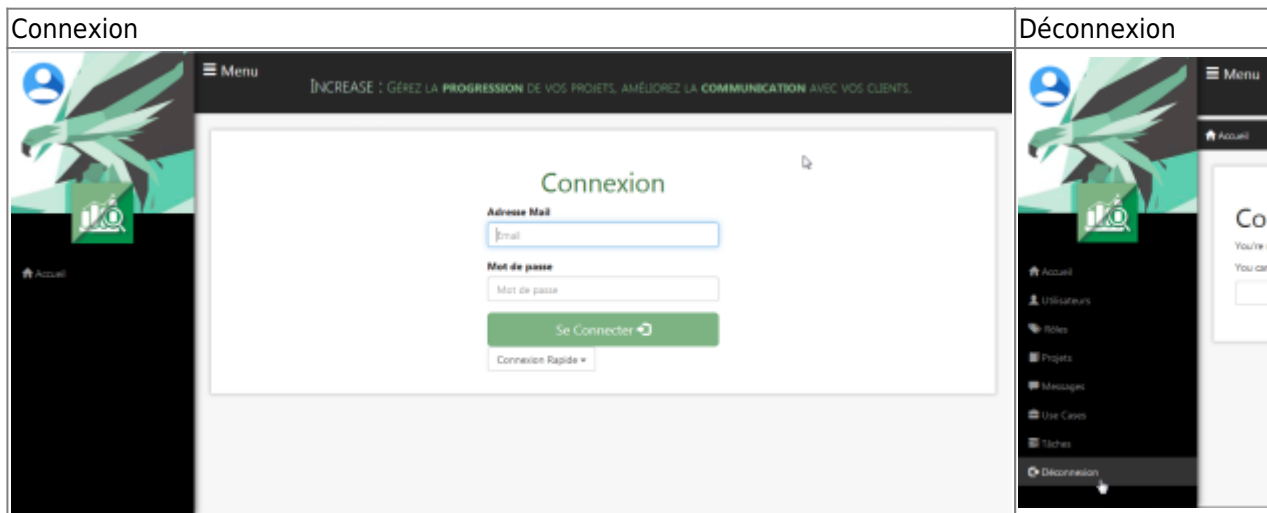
| Connexion | Déconnexion |
|---|---|
| Menu<br>INCREASE : GÉREZ LA PROGRESSION DE VOS PROJETS, AMÉLIOREZ LA COMMUNICATION AVEC VOS CLIENTS.<br>Accueil<br>Connexion<br>Adresse Mail<br>Email<br>Mot de passe<br>Mot de passe<br>Se Connecter<br>Connexion Rapide | Menu<br>Accueil<br>Co<br>You're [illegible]<br>You ca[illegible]<br>Accueil<br>Utilisateurs<br>Rôles<br>Projets<br>Messages<br>Use Cases<br>Tâches<br>Déconnexion |